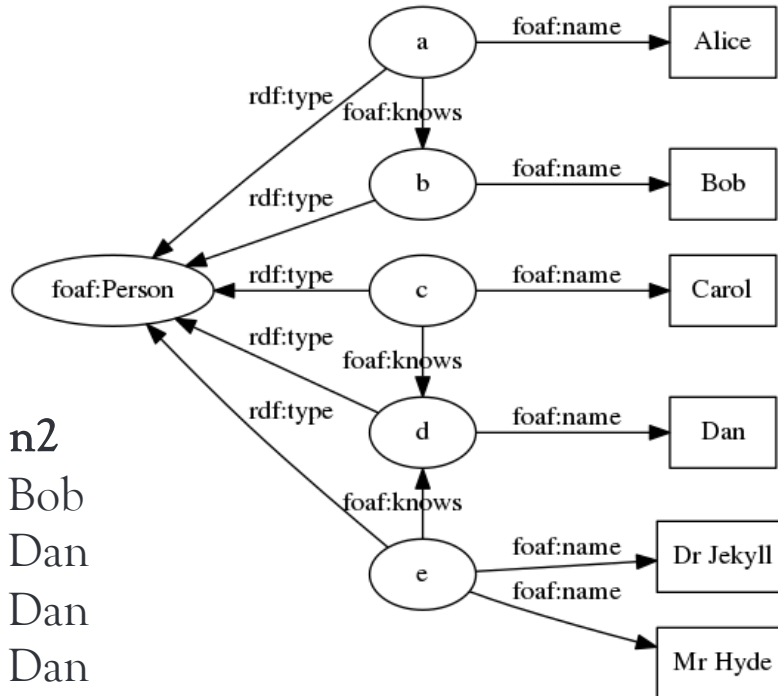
a
foaf:name
Alice
rdf:type
foaf:knows
b
foaf:name
Bob
rdf:type
foaf:Person
rdf:type
c
foaf:name
Carol
rdf:type
foaf:knows
rdf:type
d
foaf:name
Dan
foaf:knows
e
foaf:name
Dr Jekyll
foaf:name
Mr Hyde

n2
Bob
Dan
Dan
Dan